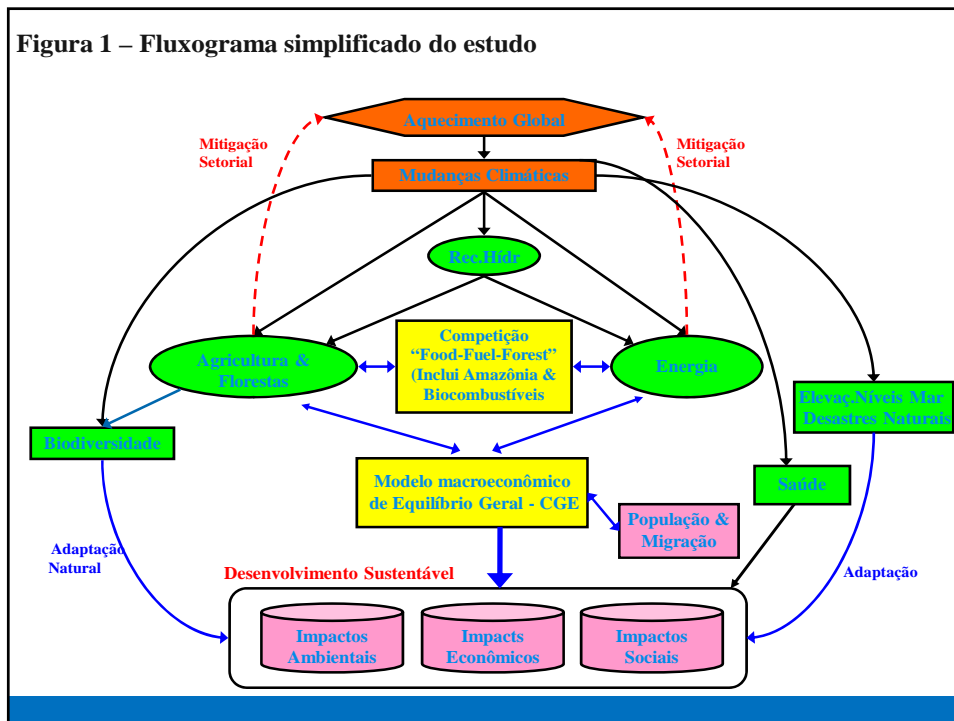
Figura 1 – Fluxograma simplificado do estudo

Aquecimento Global

Mitigação Setorial

Mitigação Setorial

Mudanças Climáticas

Rec.Hídr

Agricultura & Florestas

Competição "Food-Fuel-Forest" (Inclui Amazônia & Biocombustíveis

Energia

Elevaç.Níveis Mar Desastres Naturais

Biodiversidade

Modelo macroeconômico de Equilíbrio Geral - CGE

Saúde

População & Migração

Adaptação Natural

Desenvolvimento Sustentável

Adaptação

Impactos Ambientais

Impacts Econômicos

Impactos Sociais